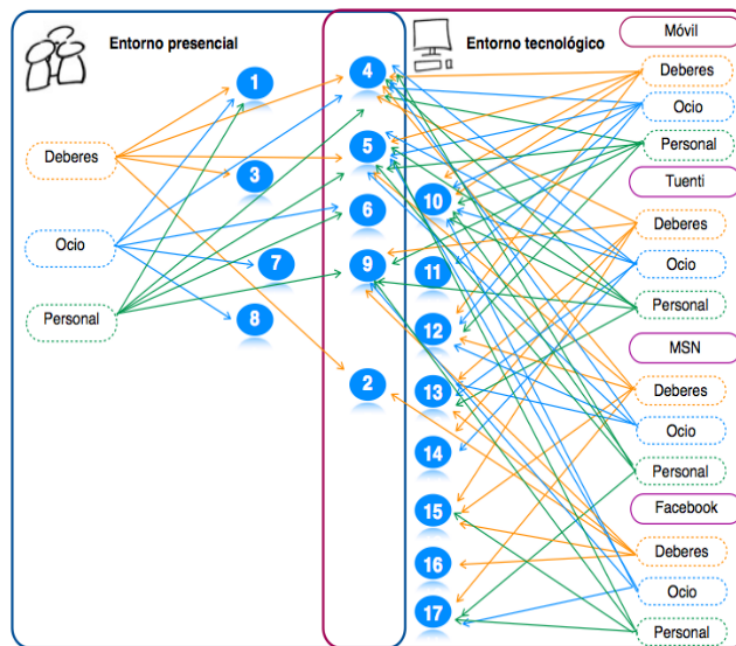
Entorno presencial

Entorno tecnológico

Deberes

Ocio

Personal

1

3

7

8

4

5

6

9

2

10

11

12

13

14

15

16

17

Móvil

Deberes

Ocio

Personal

Tuenti

Deberes

Ocio

Personal

MSN

Deberes

Ocio

Personal

Facebook

Deberes

Ocio

Personal